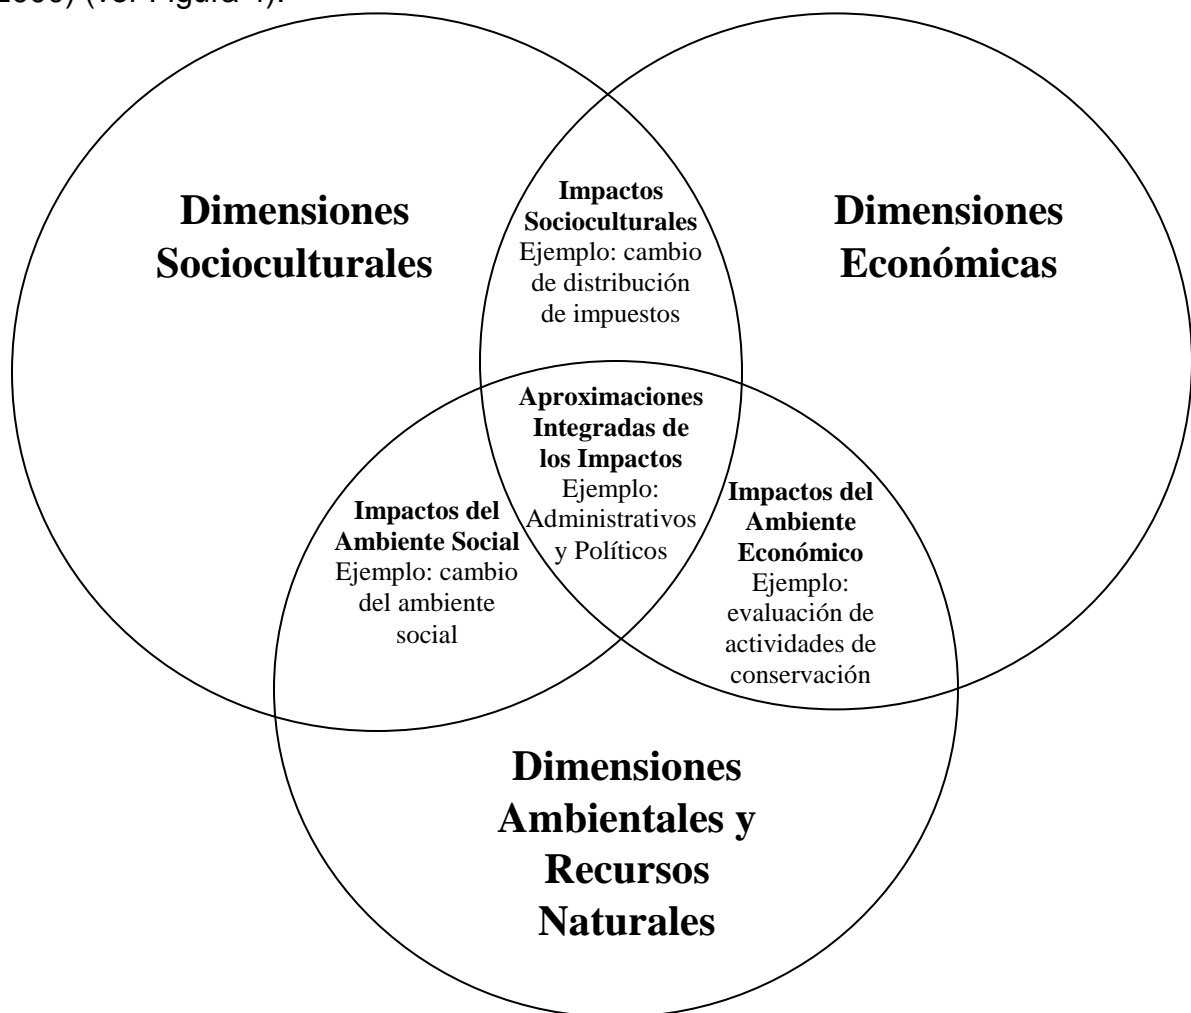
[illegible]) (ver Figura 1).

Dimensiones Socioculturales

Impactos Socioculturales
Ejemplo: cambio de distribución de impuestos

Dimensiones Económicas

Aproximaciones Integradas de los Impactos
Ejemplo: Administrativos y Políticos

Impactos del Ambiente Social
Ejemplo: cambio del ambiente social

Impactos del Ambiente Económico
Ejemplo: evaluación de actividades de conservación

Dimensiones Ambientales y Recursos Naturales